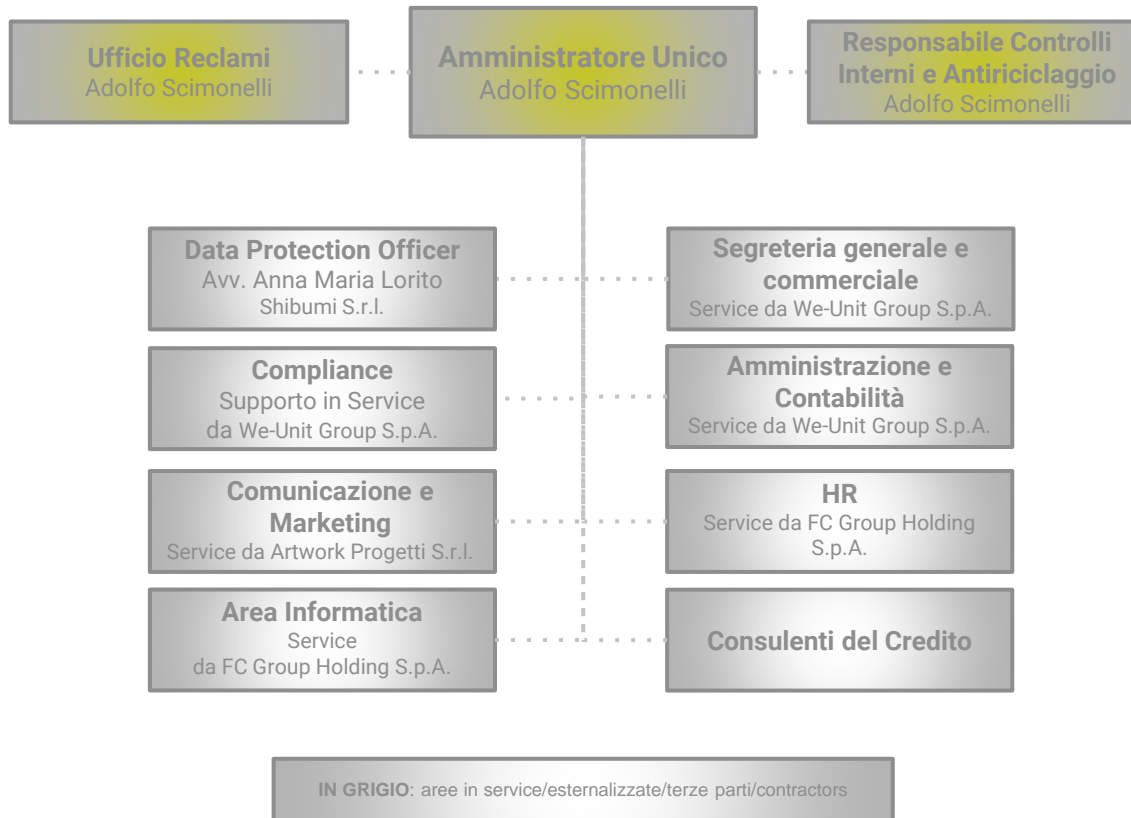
Ufficio Reclami
Adolfo Scimonelli

Amministratore Unico
Adolfo Scimonelli

Responsabile Controlli Interni e Antiriciclaggio
Adolfo Scimonelli

Data Protection Officer
Avv. Anna Maria Lorito
Shibumi S.r.l.

Segreteria generale e commerciale
Service da We-Unit Group S.p.A.

Compliance
Supporto in Service da We-Unit Group S.p.A.

Amministrazione e Contabilità
Service da We-Unit Group S.p.A.

Comunicazione e Marketing
Service da Artwork Progetti S.r.l.

HR
Service da FC Group Holding S.p.A.

Area Informatica
Service da FC Group Holding S.p.A.

Consulenti del Credito

IN GRIGIO: aree in service/esternalizzate/terze parti/contractors